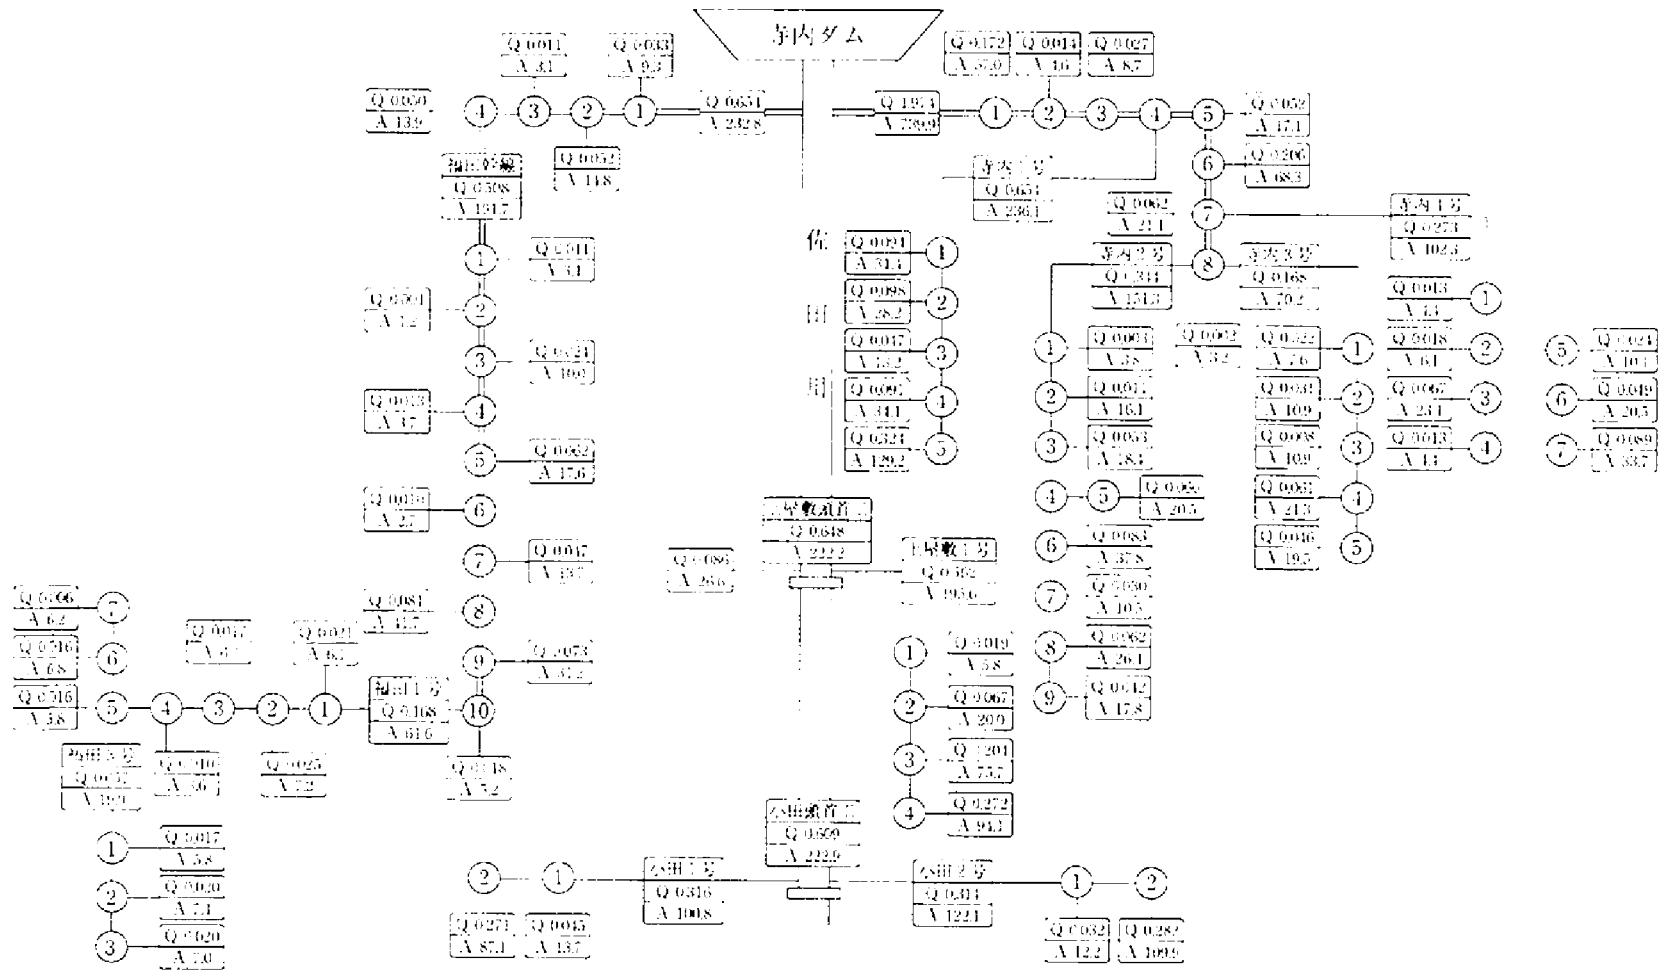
寺内ダム

Q 0.011
A 3.1

Q 0.033
A 9.3

Q 0.050
A 13.9

④ ③ ② ①

Q 0.651
A 232.8

Q 0.052
A 14.8

Q 0.172
A 57.0

Q 0.014
A 4.6

Q 0.027
A 8.7

Q 1.974
A 739.9

① ② ③ ④ ⑤

Q 0.052
A 17.1

⑥

Q 0.206
A 68.3

寺内一号
Q 0.654
A 236.1

Q 0.062
A 21.1

⑦

寺内4号
Q 0.273
A 102.3

福田幹線
Q 0.508
A 181.7

①

Q 0.011
A 3.1

Q 0.001
A 1.2

②

③

Q 0.024
A 10.0

Q 0.013
A 3.7

④

⑤

Q 0.062
A 17.6

Q 0.010
A 2.7

⑥

⑦

Q 0.047
A 13.7

Q 0.081
A 15.7

⑧

Q 0.006
A 6.4

⑦

Q 0.016
A 6.8

⑥

Q 0.016
A 3.8

⑤ ④ ③ ② ①

Q 0.017
A 4.1

Q 0.021
A 6.2

福田1号
Q 0.168
A 61.6

⑨

Q 0.073
A 37.2

⑩

Q 0.018
A 5.2

西田3号
Q 0.057
A 19.1

Q 0.016
A 3.6

Q 0.025
A 7.2

佐

Q 0.024
A 31.5

①

Q 0.098
A 28.2

②

田

Q 0.047
A 13.2

③

用

Q 0.092
A 34.1

①

Q 0.324
A 129.2

⑤

寺内2号
Q 0.344
A 151.3

⑧

寺内3号
Q 0.168
A 70.2

①

Q 0.003
A 3.8

Q 0.002
A 3.2

Q 0.022
A 7.6

①

Q 0.013
A 4.3

①

②

Q 0.017
A 16.1

Q 0.031
A 10.9

②

Q 0.018
A 6.1

②

⑤

Q 0.024
A 10.1

③

Q 0.053
A 28.4

Q 0.008
A 10.9

③

Q 0.067
A 23.1

③

⑥

Q 0.049
A 20.5

Q 0.013
A 4.3

④

⑦

Q 0.089
A 33.7

④ ⑤

Q 0.056
A 20.5

Q 0.031
A 21.3

④

Q 0.046
A 19.5

⑤

⑥

Q 0.083
A 37.8

⑦

Q 0.030
A 10.5

⑧

Q 0.062
A 26.1

⑨

Q 0.042
A 17.8

二号幹線
Q 0.648
A 222.2

Q 0.086
A 26.6

上原敷1号
Q 0.362
A 195.6

①

Q 0.019
A 5.8

②

Q 0.067
A 20.0

③

Q 0.204
A 75.7

④

Q 0.272
A 94.3

小田幹線
Q 0.609
A 222.6

① Q 0.017 A 5.8

② Q 0.020 A 7.1

③ Q 0.020 A 7.0

② ①

小田1号
Q 0.316
A 100.8

Q 0.271
A 87.1

Q 0.045
A 13.7

小田2号
Q 0.314
A 122.1

① ②

Q 0.032
A 12.2

Q 0.282
A 109.9